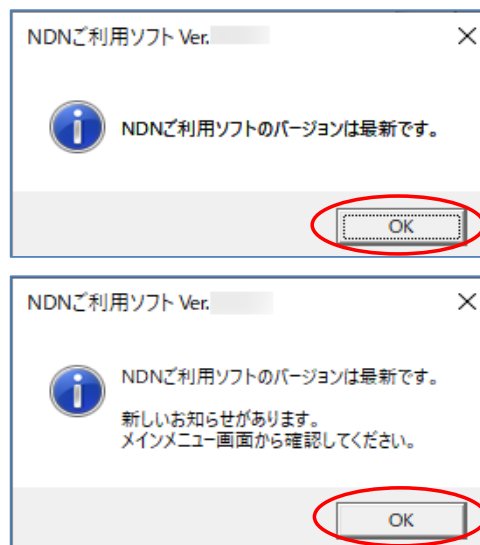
NDNご利用ソフト Ver. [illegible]

×

NDNご利用ソフトのバージョンは最新です。

OK

NDNご利用ソフト Ver. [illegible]

×

NDNご利用ソフトのバージョンは最新です。

新しいお知らせがあります。
メインメニュー画面から確認してください。

OK